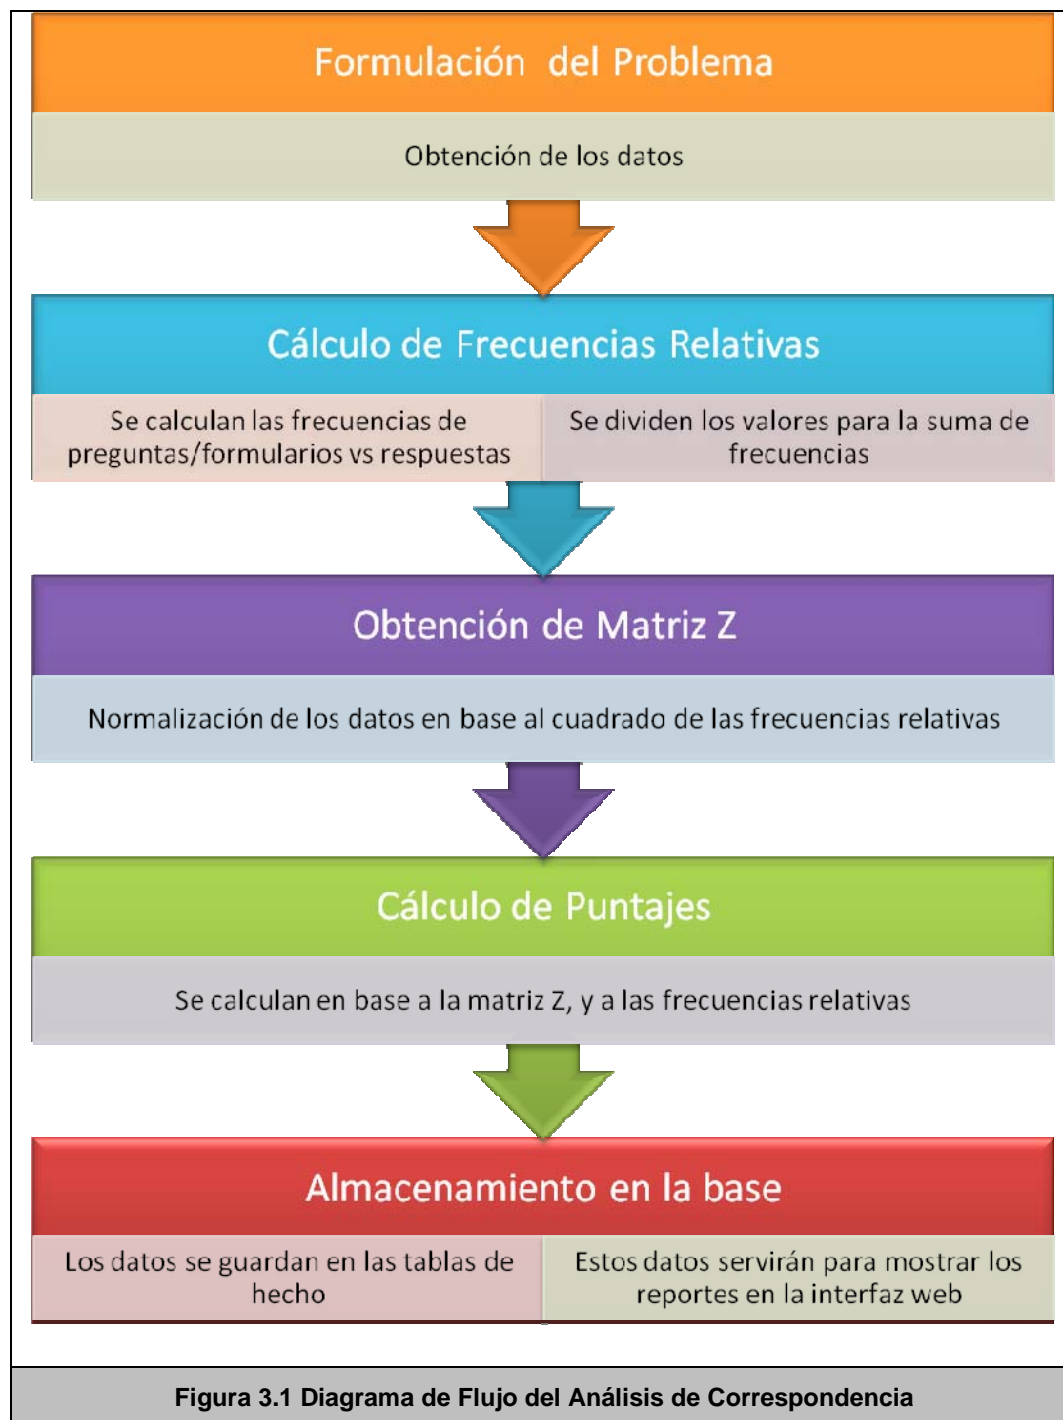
Formulación del Problema

Obtención de los datos

Cálculo de Frecuencias Relativas

Se calculan las frecuencias de preguntas/formularios vs respuestas

Se dividen los valores para la suma de frecuencias

Obtención de Matriz Z

Normalización de los datos en base al cuadrado de las frecuencias relativas

Cálculo de Puntajes

Se calculan en base a la matriz Z, y a las frecuencias relativas

Almacenamiento en la base

Los datos se guardan en las tablas de hecho

Estos datos servirán para mostrar los reportes en la interfaz web

Figura 3.1 Diagrama de Flujo del Análisis de Correspondencia